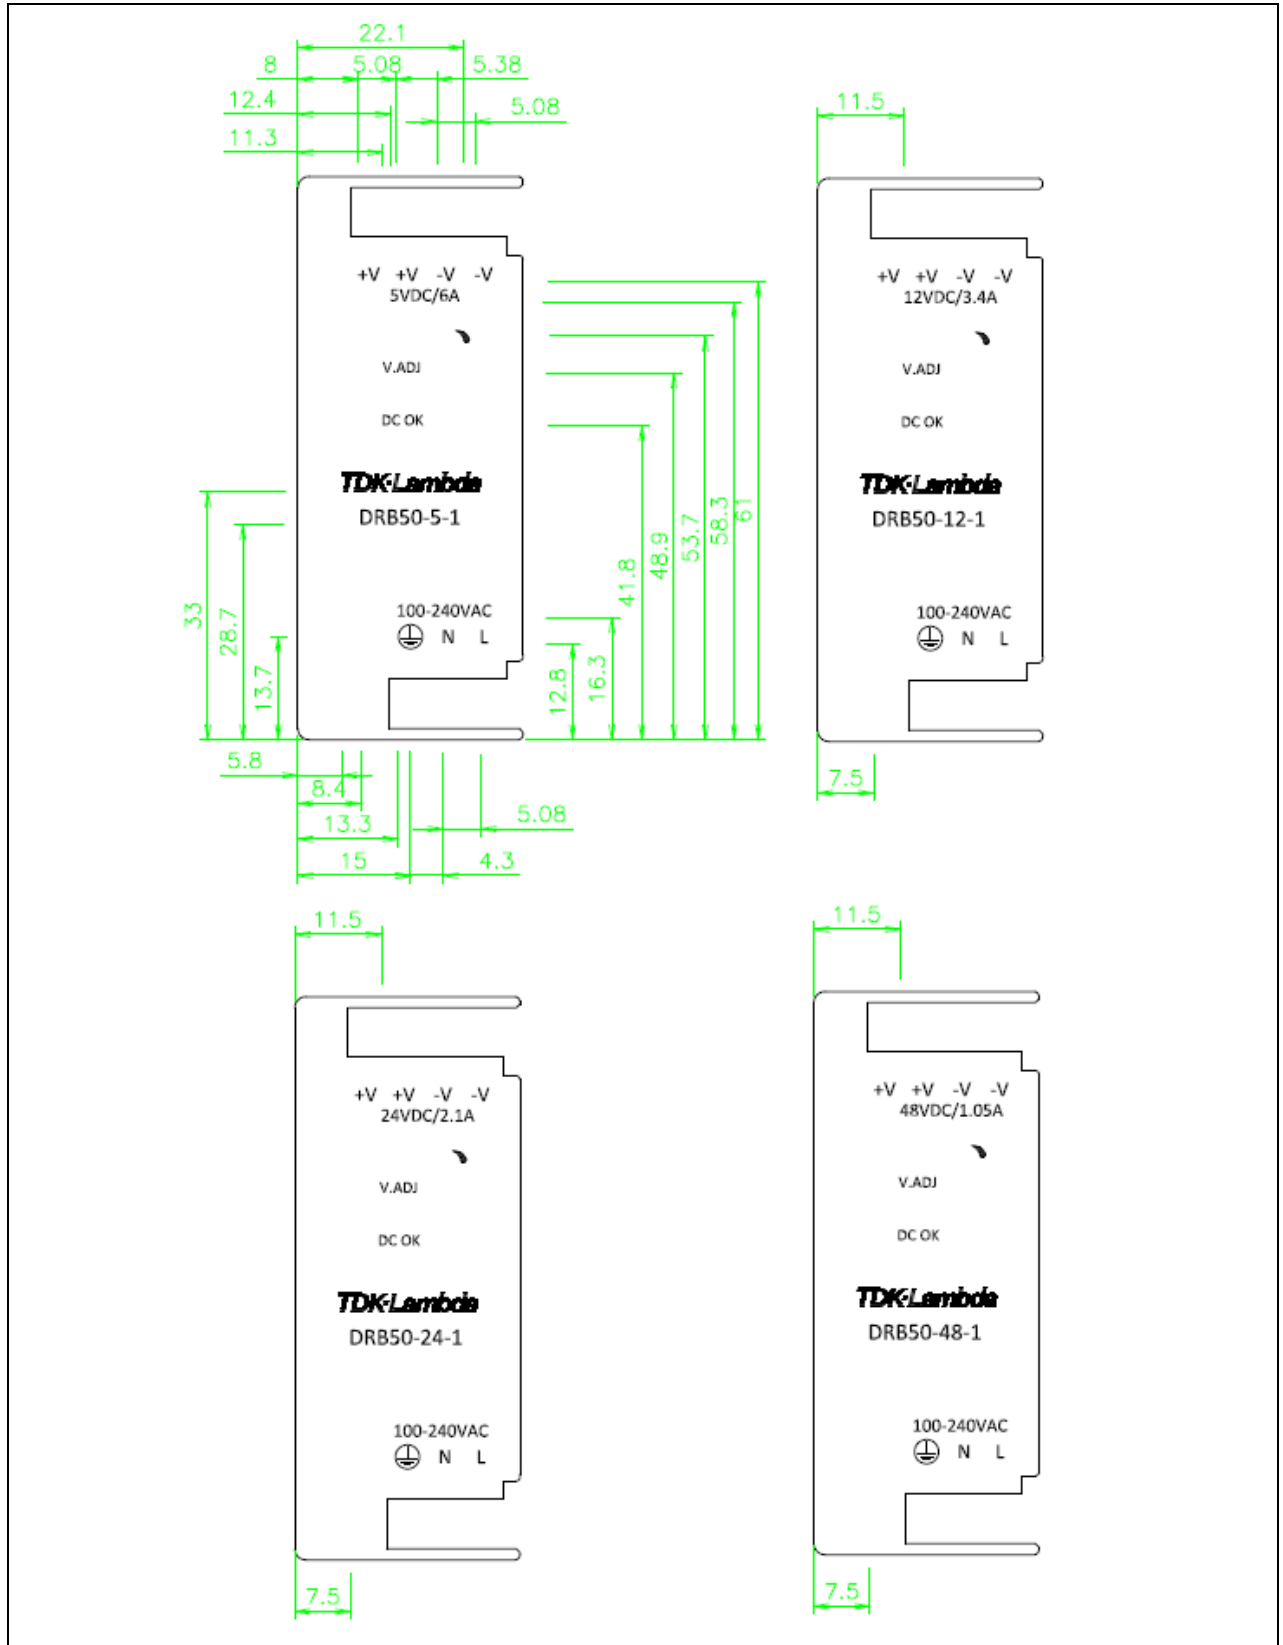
22.1
8
5.08
5.38
12.4
5.08
11.3

+V +V -V -V
5VDC/6A
V.ADJ
DC OK
TDK·Lambda
DRB50-5-1
100-240VAC
N L

33
28.7
13.7
12.8
16.3
41.8
48.9
53.7
58.3
61

5.8
8.4
13.3
5.08
15
4.3

11.5
+V +V -V -V
12VDC/3.4A
V.ADJ
DC OK
TDK·Lambda
DRB50-12-1
100-240VAC
N L
7.5

11.5
+V +V -V -V
24VDC/2.1A
V.ADJ
DC OK
TDK·Lambda
DRB50-24-1
100-240VAC
N L
7.5

11.5
+V +V -V -V
48VDC/1.05A
V.ADJ
DC OK
TDK·Lambda
DRB50-48-1
100-240VAC
N L
7.5